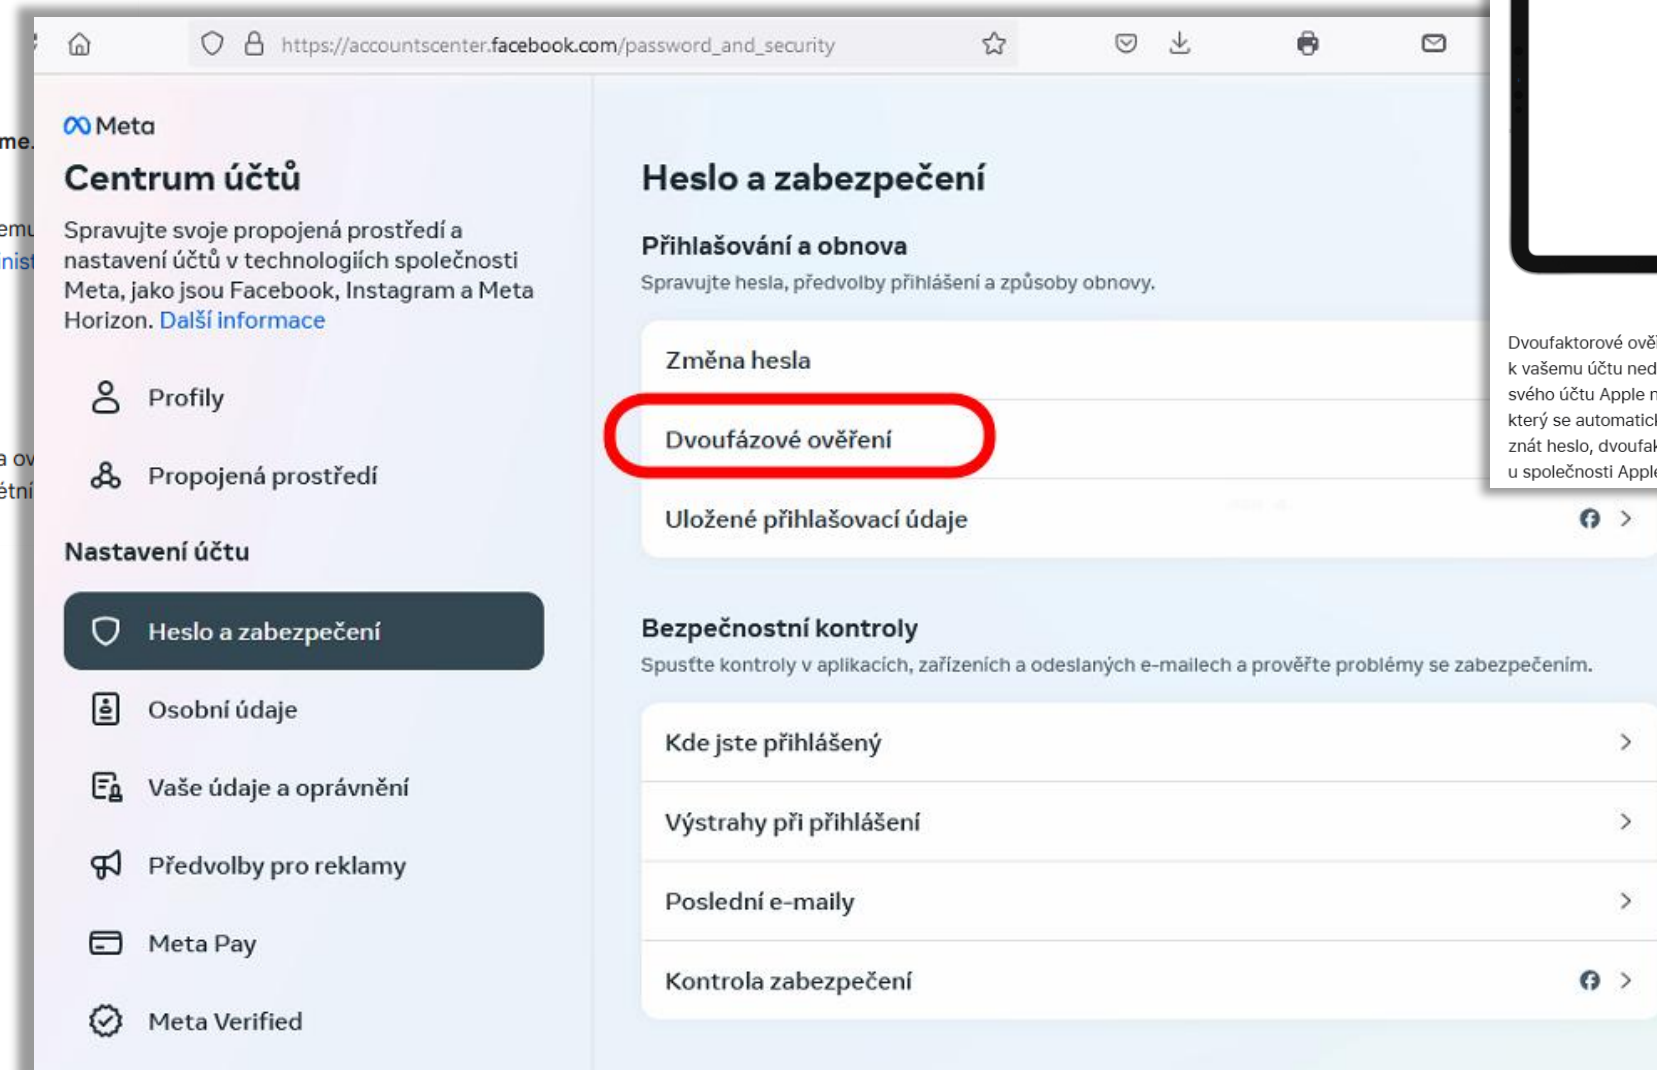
https://accountscenter.facebook.com/password_and_security

Meta

Centrum účtů

Spravujte svoje propojená prostředí a nastavení účtů v technologiích společnosti Meta, jako jsou Facebook, Instagram a Meta Horizon. Další informace

Profily

Propojená prostředí

Nastavení účtu

Heslo a zabezpečení

Osobní údaje

Vaše údaje a oprávnění

Předvolby pro reklamy

Meta Pay

Meta Verified

Heslo a zabezpečení

Přihlašování a obnova

Spravujte hesla, předvolby přihlášení a způsoby obnovy.

Změna hesla

Dvoufázové ověření

Uložené přihlašovací údaje

Bezpečnostní kontroly

Spusťte kontroly v aplikacích, zařízeních a odeslaných e-mailech a prověřte problémy se zabezpečením.

Kde jste přihlášený

Výstrahy při přihlášení

Poslední e-maily

Kontrola zabezpečení

me.

emu
nist

a ov
ětní

Dvoufaktorové ově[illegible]
k vašemu účtu ned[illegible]
svého účtu Apple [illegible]
který se automatic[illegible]
znát heslo, dvoufak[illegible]
u společnosti Appl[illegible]